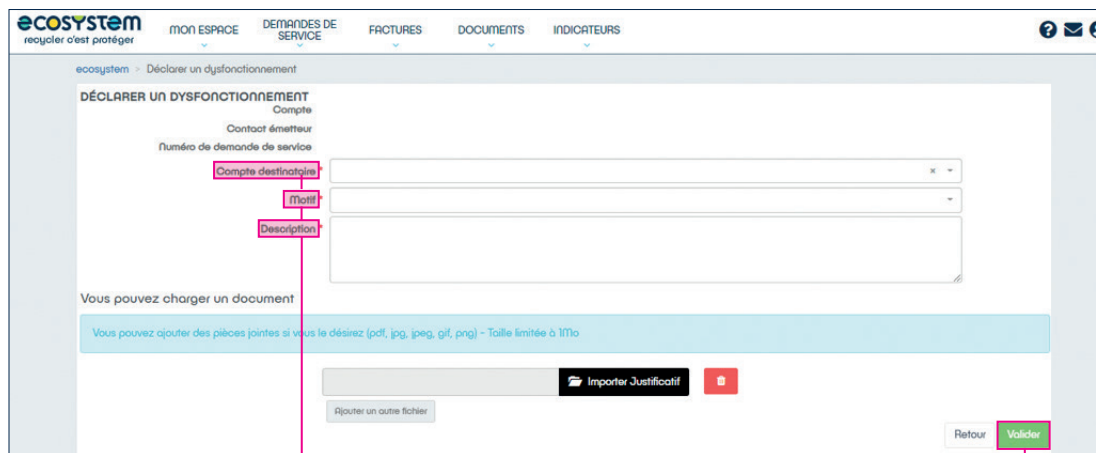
ecosystem
recycler c'est protéger

MON ESPACE
DEMANDES DE SERVICE
FACTURES
DOCUMENTS
INDICATEURS

ecosystem > Déclarer un dysfonctionnement

DÉCLARER UN DYSFONCTIONNEMENT

Compte
Contact émetteur
Numéro de demande de service
Compte destinataire*
Motif*
Description*

Vous pouvez charger un document

Vous pouvez ajouter des pièces jointes si vous le désirez (pdf, jpg, jpeg, gif, png) - Taille limitée à 1Mo

Importer Justificatif

Ajouter un autre fichier

Retour
Valider